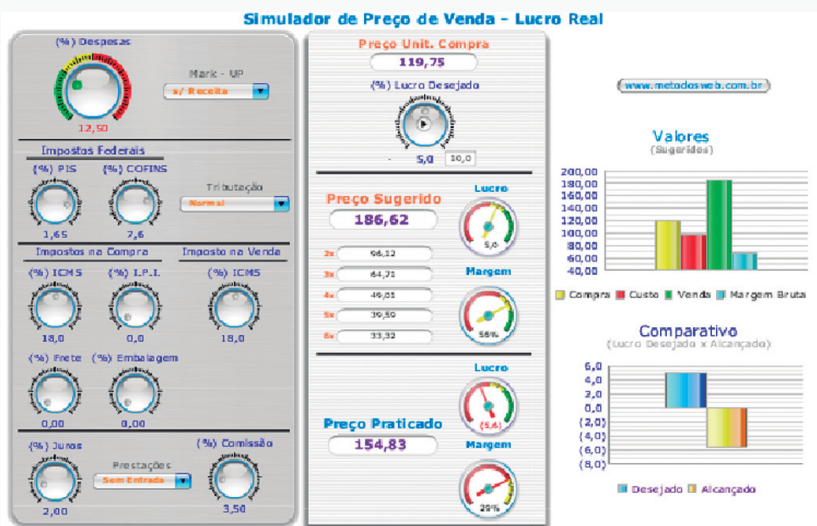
Simulador de Preço de Venda - Lucro Real

(%) Despesas
12,50
Mark - UP
s/ Receita

Impostos Federais
(%) PIS
1,65
(%) COFINS
7,6
Tributação
Normal

Impostos na Compra
(%) ICMS
18,0
(%) I.P.I.
0,0
Imposto na Venda
(%) ICMS
18,0

(%) Frete
0,00
(%) Embalagem
0,00

(%) Juros
2,00
Prestações
Sem Entrada
(%) Comissão
3,50

Preço Unit. Compra
119,75
(%) Lucro Desejado
5,0
10,0

Preço Sugerido
186,62
Lucro
5,0
2x 96,12
3x 64,71
4x 49,01
5x 39,59
6x 33,32
Margem
56%

Preço Praticado
154,83
Lucro
(5,4)
Margem
29%

www.metodosweb.com.br

Valores
(Sugeridos)
200,00
180,00
160,00
140,00
120,00
100,00
80,00
60,00
40,00
Compra
Custo
Venda
Margem Bruta

Comparativo
(Lucro Desejado x Alcançado)
6,0
4,0
2,0
0,0
(2,0)
(4,0)
(6,0)
(8,0)
Desejado
Alcançado